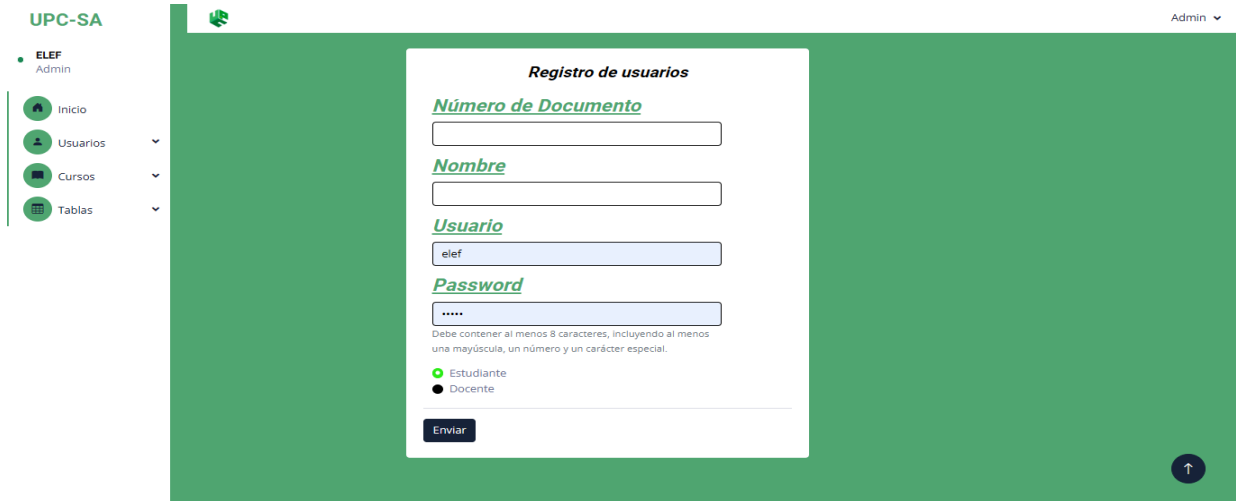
UPC-SA

ELEF
Admin

Inicio
Usuarios
Cursos
Tablas

Admin

Registro de usuarios

Número de Documento

Nombre

Usuario

elef

Password

•••••

Debe contener al menos 8 caracteres, incluyendo al menos una mayúscula, un número y un carácter especial.

Estudiante
Docente

Enviar